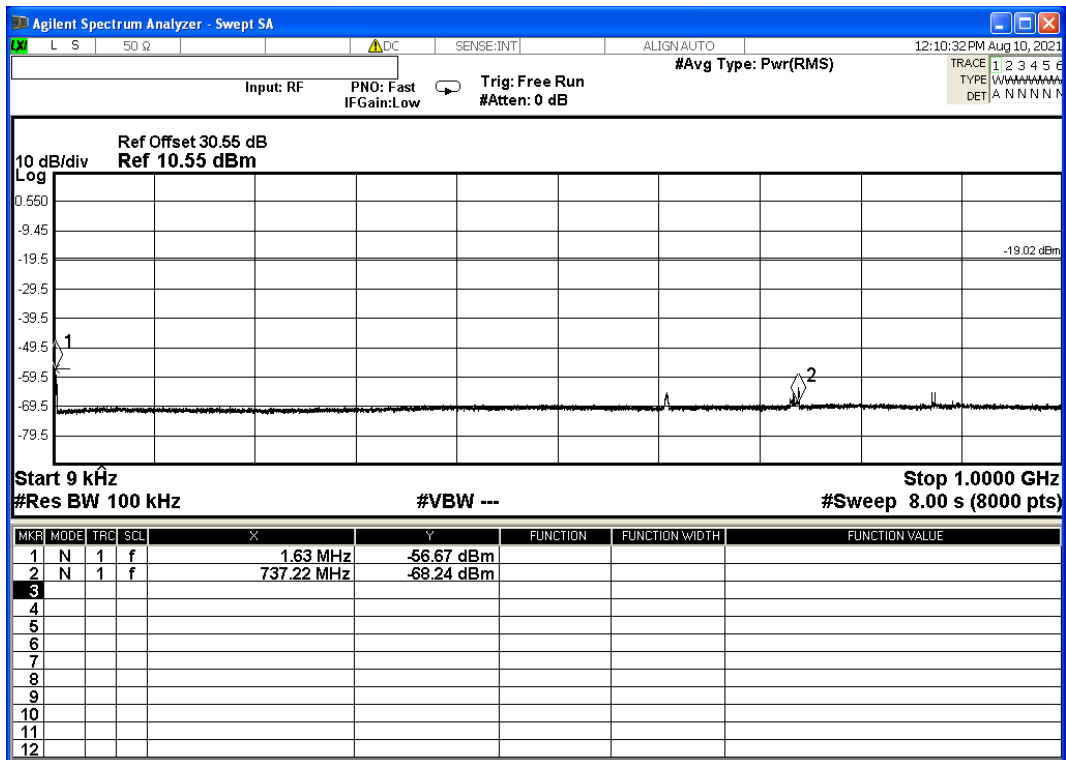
Agilent Spectrum Analyzer - Swept SA

LXI L S 50 Ω DC SENSE:INT ALIGN AUTO 12:10:32 PM Aug 10, 2021

Input: RF PNO: Fast IFGain:Low Trig: Free Run #Atten: 0 dB #Avg Type: Pwr(RMS)

TRACE 1 2 3 4 5 6
TYPE WWWWWW
DET A N N N N N

Ref Offset 30.55 dB
10 dB/div Ref 10.55 dBm
Log

0.550
-9.45
-19.5
-29.5
-39.5
-49.5
-59.5
-69.5
-79.5

-19.02 dBm

1
2

Start 9 kHz
#Res BW 100 kHz
#VBW ---
Stop 1.0000 GHz
#Sweep 8.00 s (8000 pts)

| MKR | MODE | TRC | SCL | X | Y | FUNCTION | FUNCTION WIDTH | FUNCTION VALUE |
|---|---|---|---|---|---|---|---|---|
| 1 | N | 1 | f | 1.63 MHz | -56.67 dBm | | | |
| 2 | N | 1 | f | 737.22 MHz | -68.24 dBm | | | |
| 3 | | | | | | | | |
| 4 | | | | | | | | |
| 5 | | | | | | | | |
| 6 | | | | | | | | |
| 7 | | | | | | | | |
| 8 | | | | | | | | |
| 9 | | | | | | | | |
| 10 | | | | | | | | |
| 11 | | | | | | | | |
| 12 | | | | | | | | |